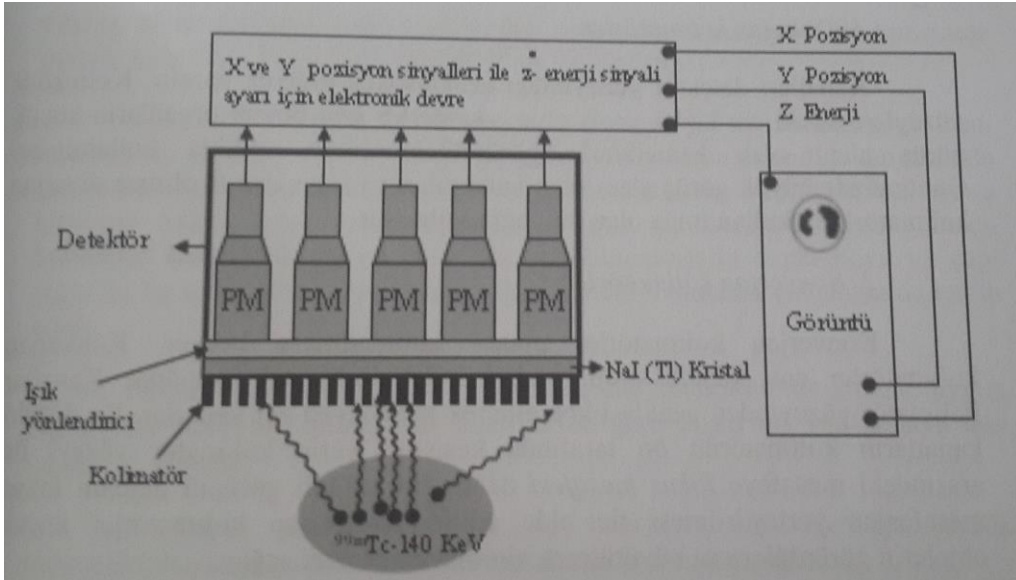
X ve Y pozisyon sinyalleri ile z- enerji sinyali ayarı için elektronik devre

X Pozisyon

Y Pozisyon

Z Enerji

Detektör

PM

PM

PM

PM

PM

Görüntü

Işık yönlendirici

NaI (Tl) Kristal

Kolimatör

$^{99m}$Tc-140 KeV